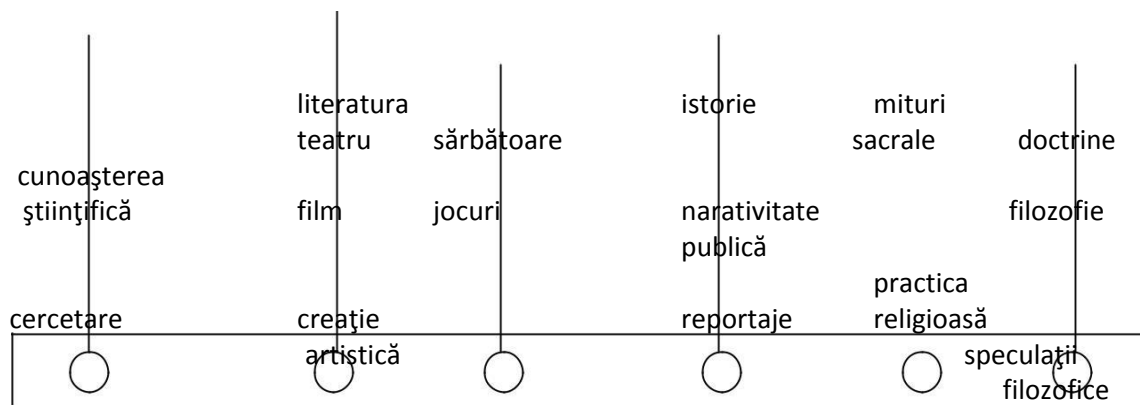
literatura teatru

sărbătoare

istorie

miturи sacrale

doctrine

cunoaşterea ştiinţifică

film

jocuri

narativitate publică

filozofie

practica religioasă

cercetare

creaţie artistică

reportaje

speculaţii filozofice